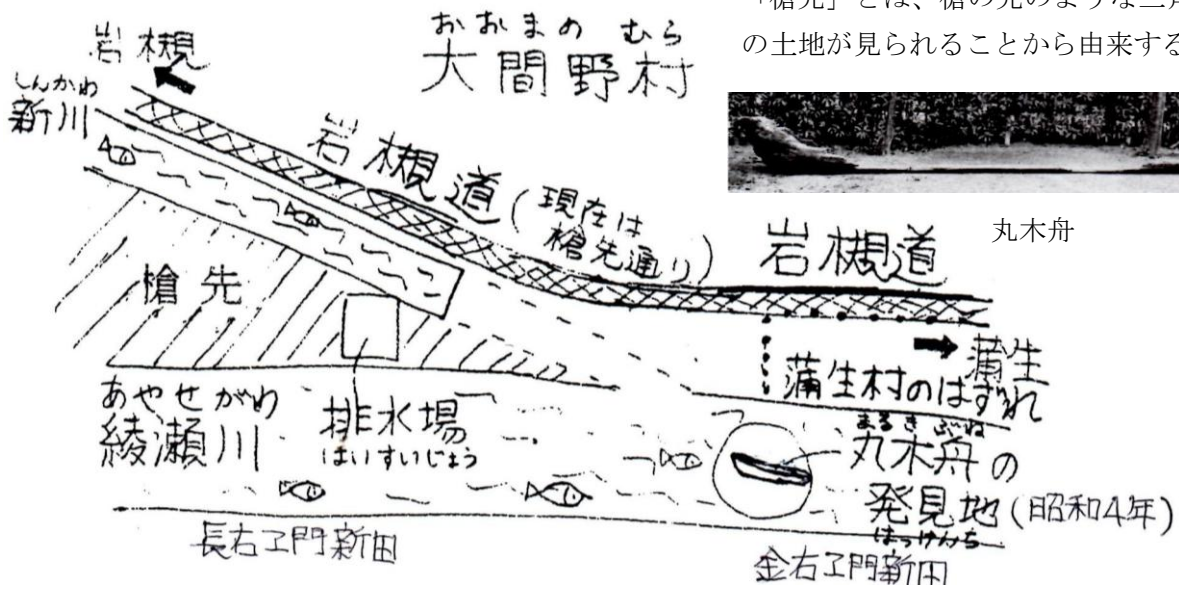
「槍先」とは、槍の先のような三角
の土地が見られることから由来する

おおまの むら
大間野村

岩槻

しんかわ
新川

岩槻道（現在は槍先通り）

岩槻道

丸木舟

槍先

蒲生

蒲生村のはずれ

あやせがわ
綾瀬川

排水場
はいすいじょう

まるきぶね
丸木舟の発見地（昭和4年）
はっけんち

長右ヱ門新田

金右ヱ門新田